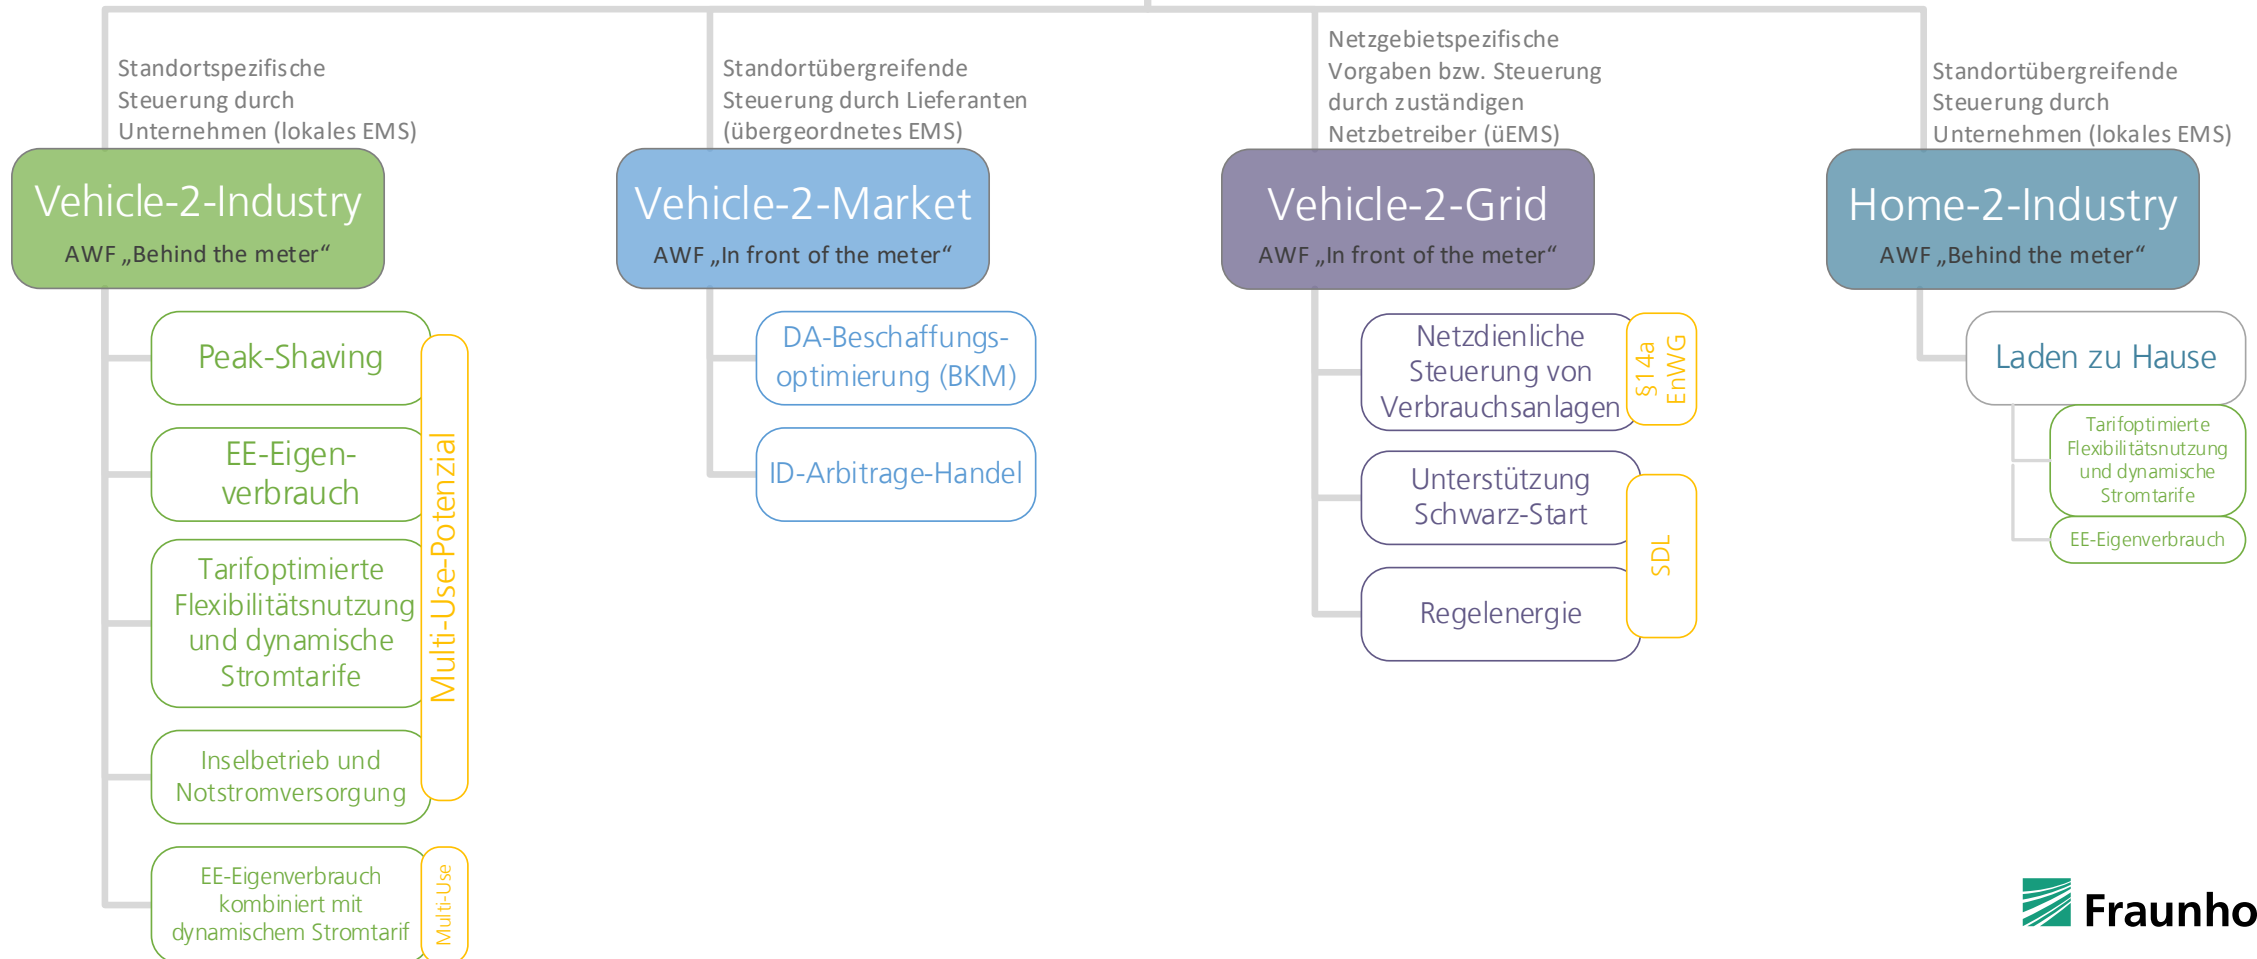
Standortspezifische Steuerung durch Unternehmen (lokales EMS)

Vehicle-2-Industry
AWF „Behind the meter“

Peak-Shaving

EE-Eigenverbrauch

Tarifoptimierte Flexibilitätsnutzung und dynamische Stromtarife

Inselbetrieb und Notstromversorgung

Multi-Use-Potenzial

EE-Eigenverbrauch kombiniert mit dynamischem Stromtarif

Multi-Use

Standortübergreifende Steuerung durch Lieferanten (übergeordnetes EMS)

Vehicle-2-Market
AWF „In front of the meter“

DA-Beschaffungsoptimierung (BKM)

ID-Arbitrage-Handel

Netzgebietspezifische Vorgaben bzw. Steuerung durch zuständigen Netzbetreiber (üEMS)

Vehicle-2-Grid
AWF „In front of the meter“

Netzdienliche Steuerung von Verbrauchsanlagen

§14a EnWG

Unterstützung Schwarz-Start

Regelenergie

SDL

Standortübergreifende Steuerung durch Unternehmen (lokales EMS)

Home-2-Industry
AWF „Behind the meter“

Laden zu Hause

Tarifoptimierte Flexibilitätsnutzung und dynamische Stromtarife

EE-Eigenverbrauch

Fraunho